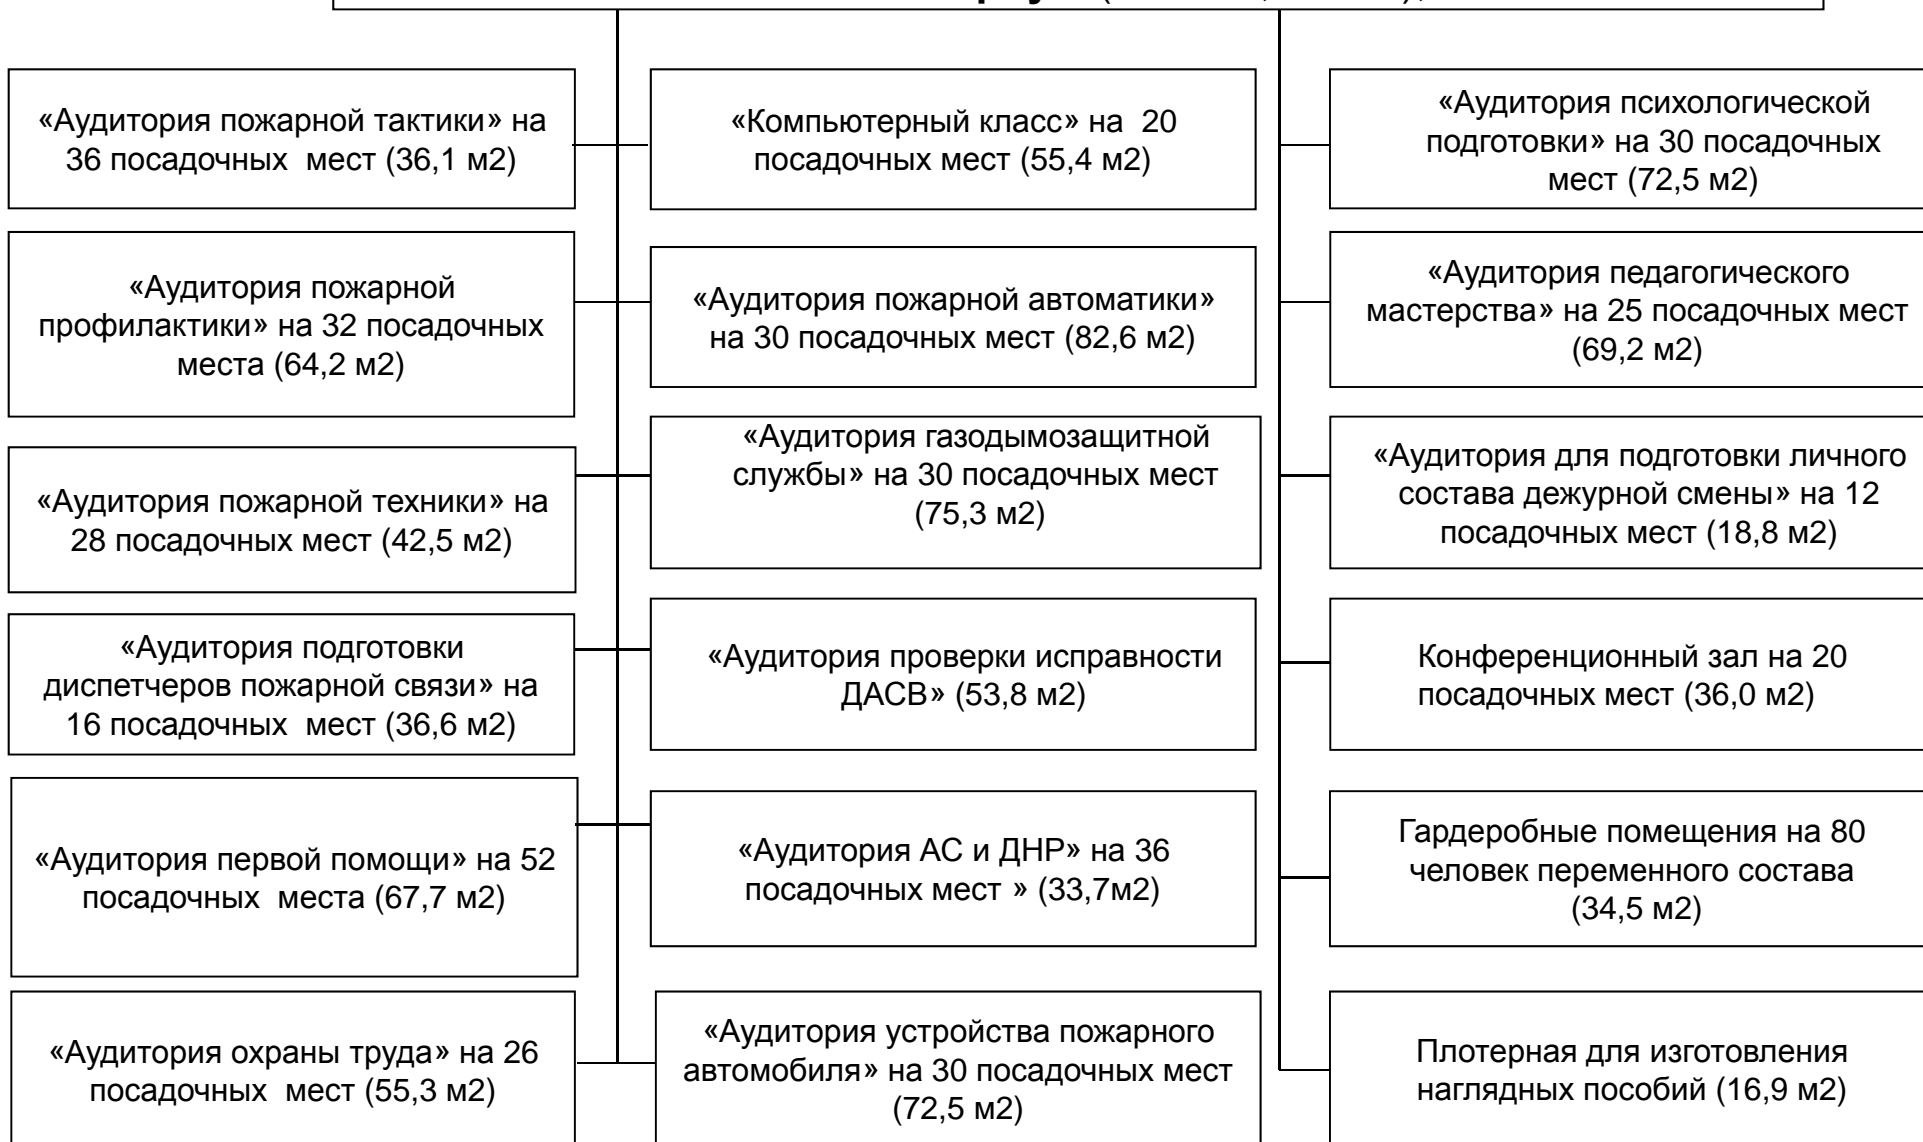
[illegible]

«Аудитория пожарной тактики» на 36 посадочных мест (36,1 м2)

«Аудитория пожарной профилактики» на 32 посадочных места (64,2 м2)

«Аудитория пожарной техники» на 28 посадочных мест (42,5 м2)

«Аудитория подготовки диспетчеров пожарной связи» на 16 посадочных мест (36,6 м2)

«Аудитория первой помощи» на 52 посадочных места (67,7 м2)

«Аудитория охраны труда» на 26 посадочных мест (55,3 м2)

«Компьютерный класс» на 20 посадочных мест (55,4 м2)

«Аудитория пожарной автоматики» на 30 посадочных мест (82,6 м2)

«Аудитория газодымозащитной службы» на 30 посадочных мест (75,3 м2)

«Аудитория проверки исправности ДАСВ» (53,8 м2)

«Аудитория АС и ДНР» на 36 посадочных мест » (33,7м2)

«Аудитория устройства пожарного автомобиля» на 30 посадочных мест (72,5 м2)

«Аудитория психологической подготовки» на 30 посадочных мест (72,5 м2)

«Аудитория педагогического мастерства» на 25 посадочных мест (69,2 м2)

«Аудитория для подготовки личного состава дежурной смены» на 12 посадочных мест (18,8 м2)

Конференционный зал на 20 посадочных мест (36,0 м2)

Гардеробные помещения на 80 человек переменного состава (34,5 м2)

Плотерная для изготовления наглядных пособий (16,9 м2)